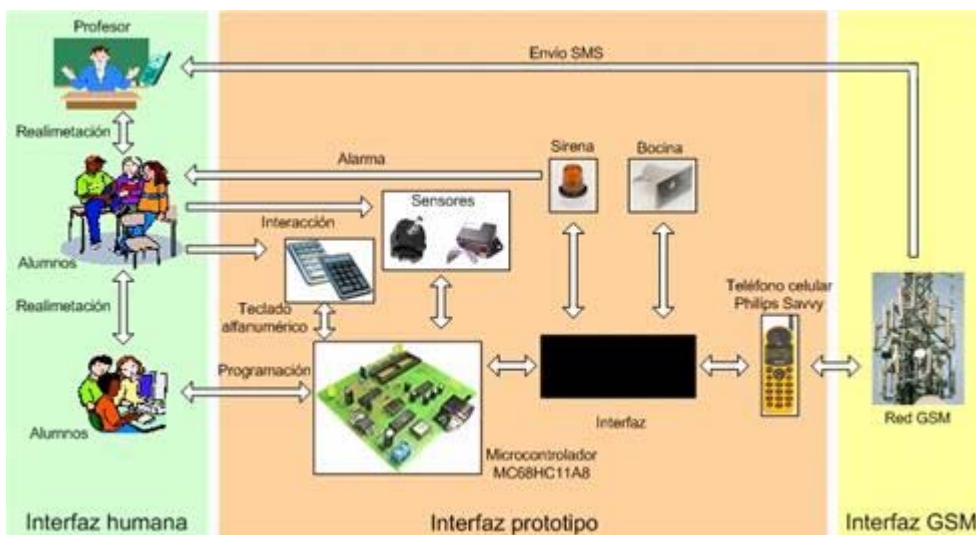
Profesor

Envio SMS

Realimetación

Alarma

Sirena

Bocina

Sensores

Interacción

Alumnos

Realimetación

Teclado alfanumérico

Teléfono celular Philips Savvy

Programación

Interfaz

Red GSM

Alumnos

Microcontrolador MC68HC11A8

Interfaz humana

Interfaz prototipo

Interfaz GSM